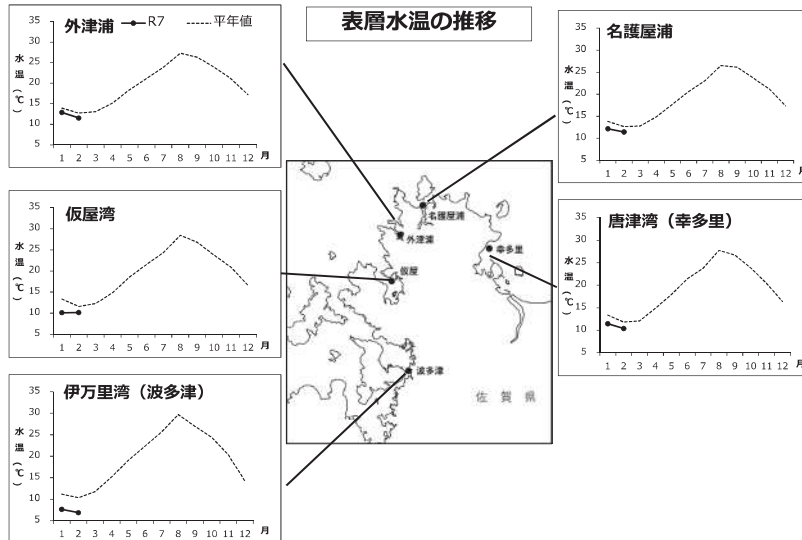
表層水温の推移

外津浦 R7 平年値
35 30 25 20 15 10 5
水温（℃）
1 2 3 4 5 6 7 8 9 10 11 12 月

仮屋湾
35 30 25 20 15 10 5
水温（℃）
1 2 3 4 5 6 7 8 9 10 11 12 月

伊万里湾（波多津）
35 30 25 20 15 10 5
水温（℃）
1 2 3 4 5 6 7 8 9 10 11 12 月

名護屋浦
35 30 25 20 15 10 5
水温（℃）
1 2 3 4 5 6 7 8 9 10 11 12 月

唐津湾（幸多里）
35 30 25 20 15 10 5
水温（℃）
1 2 3 4 5 6 7 8 9 10 11 12 月

名護屋浦
外津浦
幸多里
仮屋
波多津
佐 賀 県